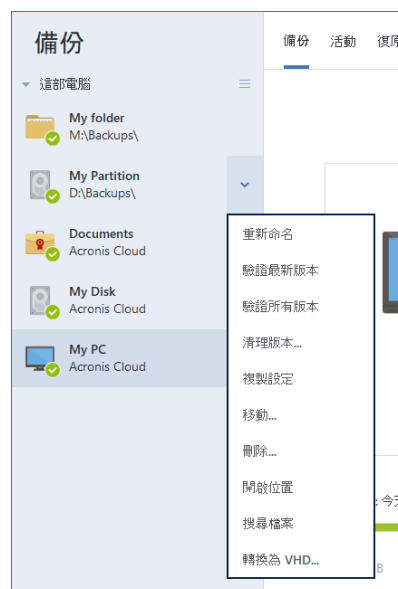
備份

這部電腦

My folder
M:\Backups\

My Partition
D:\Backups\

Documents
Acronis Cloud

My Disk
Acronis Cloud

My PC
Acronis Cloud

備份 活動 復原

重新命名
驗證最新版本
驗證所有版本
清理版本...
複製設定
移動...
刪除...
開啟位置
搜尋檔案
轉換為 VHD...

: 今天

B